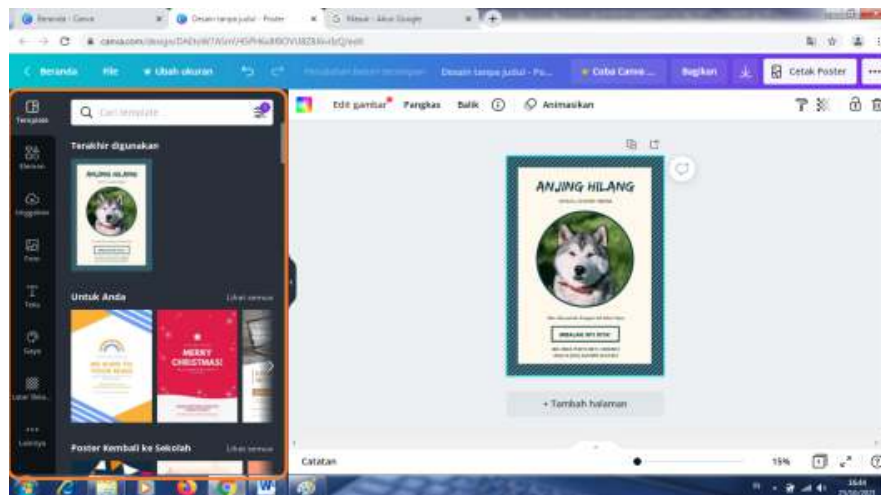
Beranda - Canva
Desain tanpa judul - Poster
Masuk - Akun Google

canva.com/design/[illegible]/edit

Beranda
File
Ubah ukuran
Perubahan belum tersimpan
Desain tanpa judul - Po...
Coba Canva ...
Bagikan
Cetak Poster

Cari template
Template
Elemen
Unggahan
Foto
Teks
Gaya
Latar Bela...
Lainnya

Terakhir digunakan
ANJING HILANG

Untuk Anda
Lihat semua
MERRY CHRISTMAS!

Poster Kembali ke Sekolah
Lihat semua

Edit gambar
Pangkas
Balik
Animasikan

ANJING HILANG
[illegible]
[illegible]
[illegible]
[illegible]

+ Tambah halaman

Catatan
15%